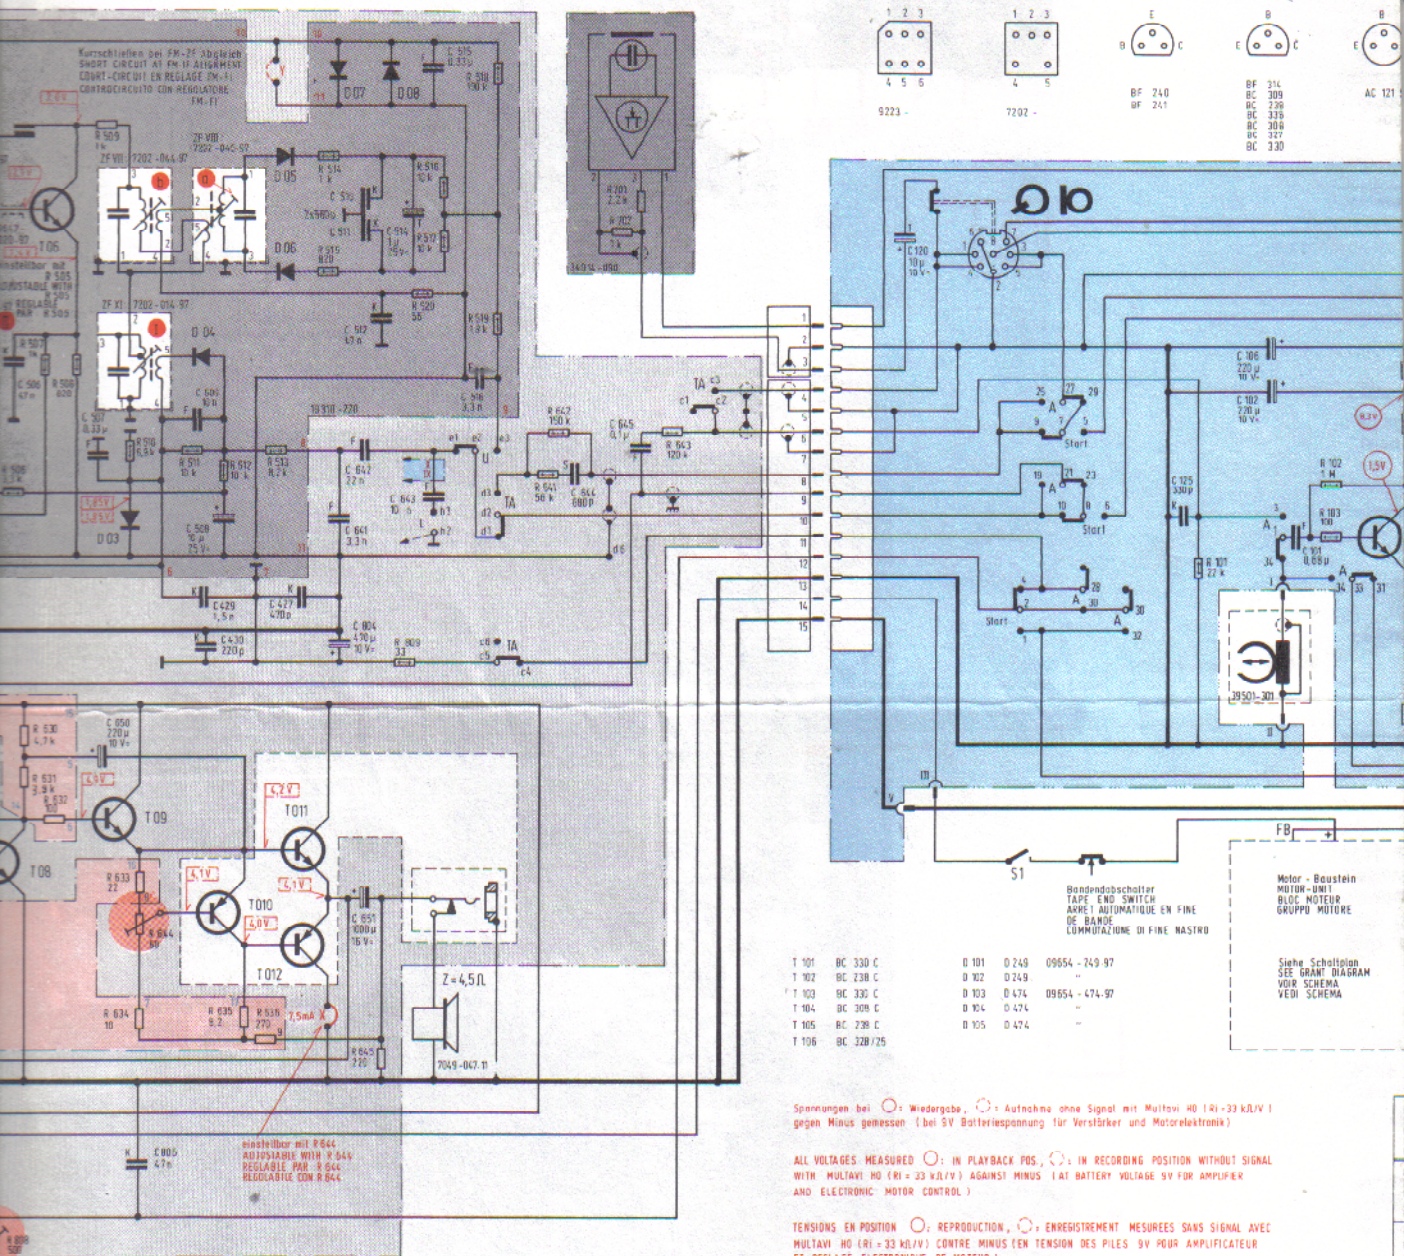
Kurzschließen bei FM-ZF Abgleich
SHORT CIRCUIT AT FM IF ALIGNMENT
COURT-CIRCUIT EN REGLAGE FM-FI
CORTOCIRCUITO CON REGOLATORE FM-FI

C 515 0,33µ
R 518 390 k
D 07
D 08
R 509
ZF VII 7202-044 97
ZF VIII 7202-045 97
D 05
R 514 1 k
R 516 10 k
C 510
C 511
C 514
R 517
R 515 820
D 06
T 06
Einstellbar mit R 505
ADJUSTABLE WITH R 505
REGLABLE PAR R 505
ZF XI 7202-014 97
R 520 56
C 512
R 519 1,8 k
D 04
R 507
C 506 47 n
R 508
C 509
C 507 0,33µ
R 510
R 511
R 512
R 513 8,2 k
C 516 3,3 n
16930-220
C 642 22 n
C 643
C 641 3,3 n
R 642 150 k
R 641 56 k
C 644 680 p
C 645
R 643 120 k
TA
C 508
D 03
C 429 1,5 n
C 427 470 p
C 430 220 p
C 804 470 µ 10 V
R 809 33
TA
R 701 2,2 k
R 702 1 k
36914-090
1 2 3 4 5 6 7 8 9 10 11 12 13 14 15

9223 -
7202 -
BF 240
BF 241
BF 314
BC 309
BC 239
BC 336
BC 308
BC 327
BC 330
AC 121

C 120 10 µ 10 V
C 106 220 µ 10 V
C 102 220 µ 10 V
Start
Start
Start
C 125 330 p
R 102 1 M
R 103 100
R 101 22 k
C 101 0,68 µ
39501-301
9,3V
1,5V

R 630 4,7 k
C 650 220 µ 10 V
R 631 3,9 k
R 632 100
T 09
T 08
R 633 22
R 644
T 011
T 010
T 012
4,2V
4,1V
4,1V
4,0V
C 651 1000 µ 16 V
Z = 4,5 Ω
7049-047.11
R 634 10
R 635 8,2
R 636 270
7,5 mA
R 645 220
C 805 47 n
Einstellbar mit R 644
ADJUSTABLE WITH R 644
REGLABLE PAR R 644
REGOLABILE CON R 644

S1
FB
Bandendabschalter
TAPE END SWITCH
ARRET AUTOMATIQUE EN FINE DE BANDE
COMMUTAZIONE DI FINE NASTRO

Motor - Baustein
MOTOR-UNIT
BLOC MOTEUR
GRUPPO MOTORE

Siehe Schaltplan
SEE GRANT DIAGRAM
VOIR SCHEMA
VEDI SCHEMA

| | | | | |
|---|---|---|---|---|
| T 101 | BC 330 C | D 101 | D 249 | 09654 - 249 97 |
| T 102 | BC 238 C | D 102 | D 249 | " |
| T 103 | BC 330 C | D 103 | D 474 | 09654 - 474 - 97 |
| T 104 | BC 309 C | D 104 | D 474 | " |
| T 105 | BC 239 C | D 105 | D 474 | " |
| T 106 | BC 328/25 | | | |

Spannungen bei ◯: Wiedergabe, ◯: Aufnahme ohne Signal mit Multavi HO (Ri = 33 kΩ/V) gegen Minus gemessen (bei 9V Batteriespannung für Verstärker und Motorelektronik)

ALL VOLTAGES MEASURED ◯: IN PLAYBACK POS., ◯: IN RECORDING POSITION WITHOUT SIGNAL WITH MULTAVI HO (Ri = 33 kΩ/V) AGAINST MINUS (AT BATTERY VOLTAGE 9V FOR AMPLIFIER AND ELECTRONIC MOTOR CONTROL)

TENSIONS EN POSITION ◯: REPRODUCTION, ◯: ENREGISTREMENT MESUREES SANS SIGNAL AVEC MULTAVI HO (Ri = 33 kΩ/V) CONTRE MINUS (EN TENSION DES PILES 9V POUR AMPLIFICATEUR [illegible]